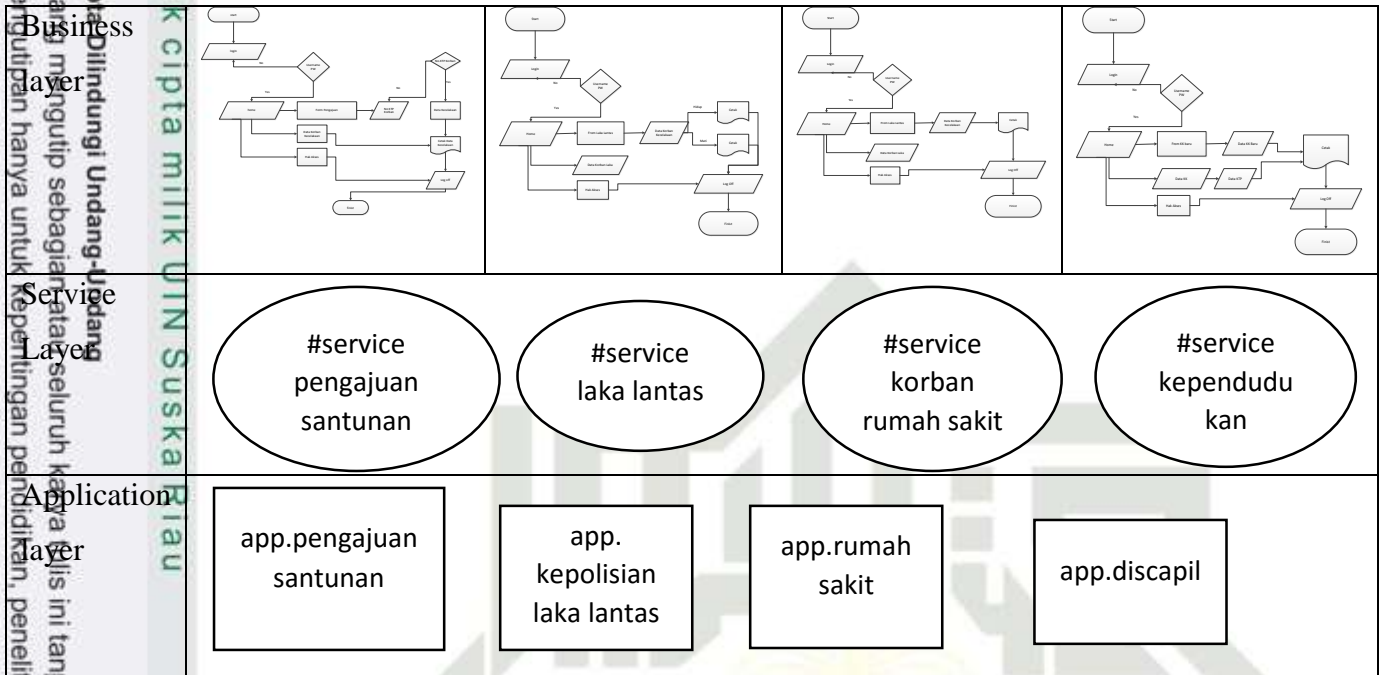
| Business layer | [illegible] | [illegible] | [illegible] | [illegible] |
|---|---|---|---|---|
| Service Layer | #service pengajuan santunan | #service laka lantas | #service korban rumah sakit | #service kependudukan |
| Application layer | app.pengajuan santunan | app. kepolisian laka lantas | app.rumah sakit | app.discapil |

k cipta milik UIN Suska Riau

Dilindungi Undang-Undang
ang mengutip sebagian atau seluruh karya tulis ini tan
engutipan hanya untuk kepentingan pendidikan, peneli